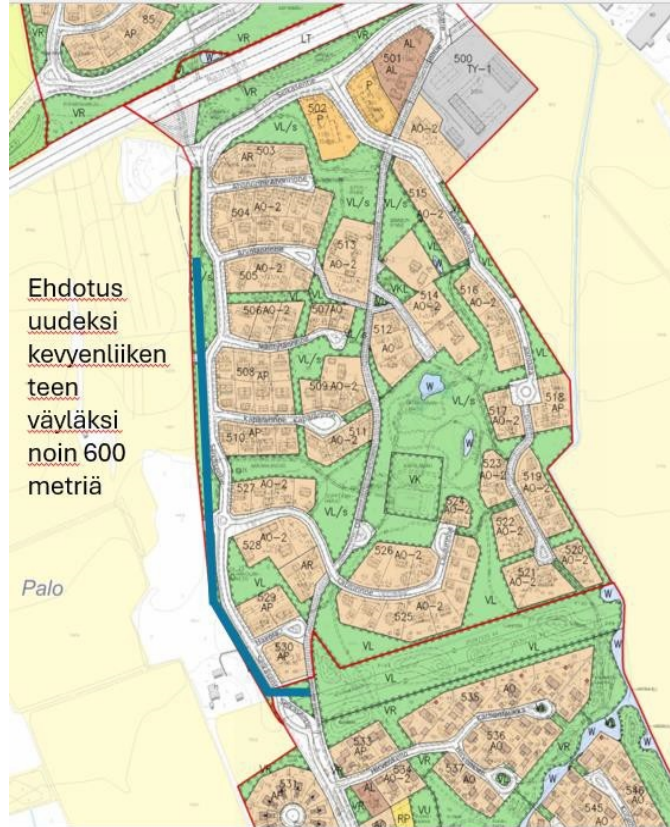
Ehdotus uudeksi kevyenliiken teen väyläksi noin 600 metriä

Palo

VR
85
AP
VR
LT
501
AL
AL
500
TY-1
502
P
P
VL/s
AO-2
AR 503
VL/s
515
AO-2
504 AO-2
513
AO-2
505 AO-2
514
AO-2
516
AO-2
506 AO-2
507 AO
512
AO
VL/s
508 AP
509 AO-2
W
VL/s
517
AO-2
518
AP
510 AP
511
AO-2
523
AO-2
519
AO-2
VK
527 AO-2
VL/s
524
AO-2
522
AO-2
528 AO-2
526 AO-2
520
AO-2
521
AO-2
AR
VL
VL
525
529
AP
VL
530
AP
VL
W
W
VR
535
AO
536
AO
VR
537
AO
531
AL
VU
RP
545
AO
546
AO
W